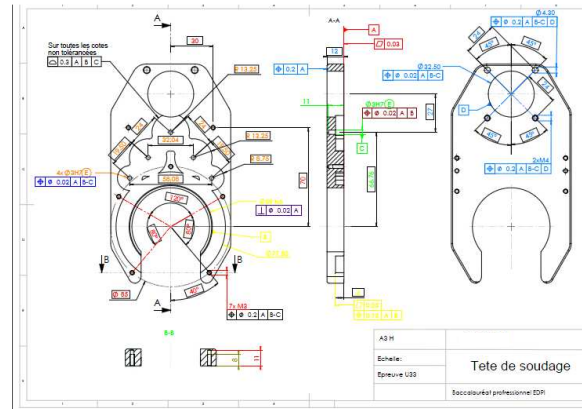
A

Sur toutes les cotes non tolérancées
0.3 A B C

30

R 13.25

R 13.25

32.04

R 6.75

55.06

4x Ø3H7 E
Ø 0.02 A B-C

120°

Ø 0.02 A

C

R 20

70

Ø 80

B

B

7x M3
Ø 0.2 A B-C

40°

A

B-B

A-A

A

0.08

12

Ø 0.2 A

11

Ø3H7 E
Ø 0.02 A B

17

D

55

48.5

Ø 4.30
Ø 0.2 A B-C

40°

40°

Ø 32.50
Ø 0.02 A B-C

D

40°

2xM4
Ø 0.3 A B-C

A3 H

Echelle:

Epreuve U33

Tete de soudage

Baccalauréat professionnel EDPI